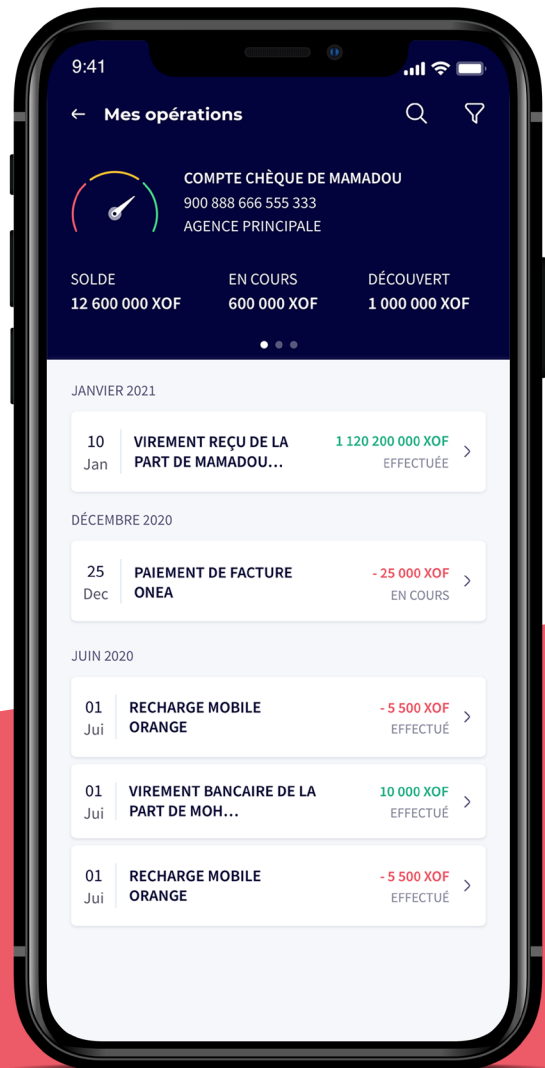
9:41

← Mes opérations

COMPTE CHÈQUE DE MAMADOU
900 888 666 555 333
AGENCE PRINCIPALE

SOLDE
12 600 000 XOF

EN COURS
600 000 XOF

DÉCOUVERT
1 000 000 XOF

JANVIER 2021

10 Jan
VIREMENT REÇU DE LA PART DE MAMADOU...
1 120 200 000 XOF
EFFECTUÉE

DÉCEMBRE 2020

25 Dec
PAIEMENT DE FACTURE ONEA
- 25 000 XOF
EN COURS

JUIN 2020

01 Jui
RECHARGE MOBILE ORANGE
- 5 500 XOF
EFFECTUÉ

01 Jui
VIREMENT BANCAIRE DE LA PART DE MOH...
10 000 XOF
EFFECTUÉ

01 Jui
RECHARGE MOBILE ORANGE
- 5 500 XOF
EFFECTUÉ